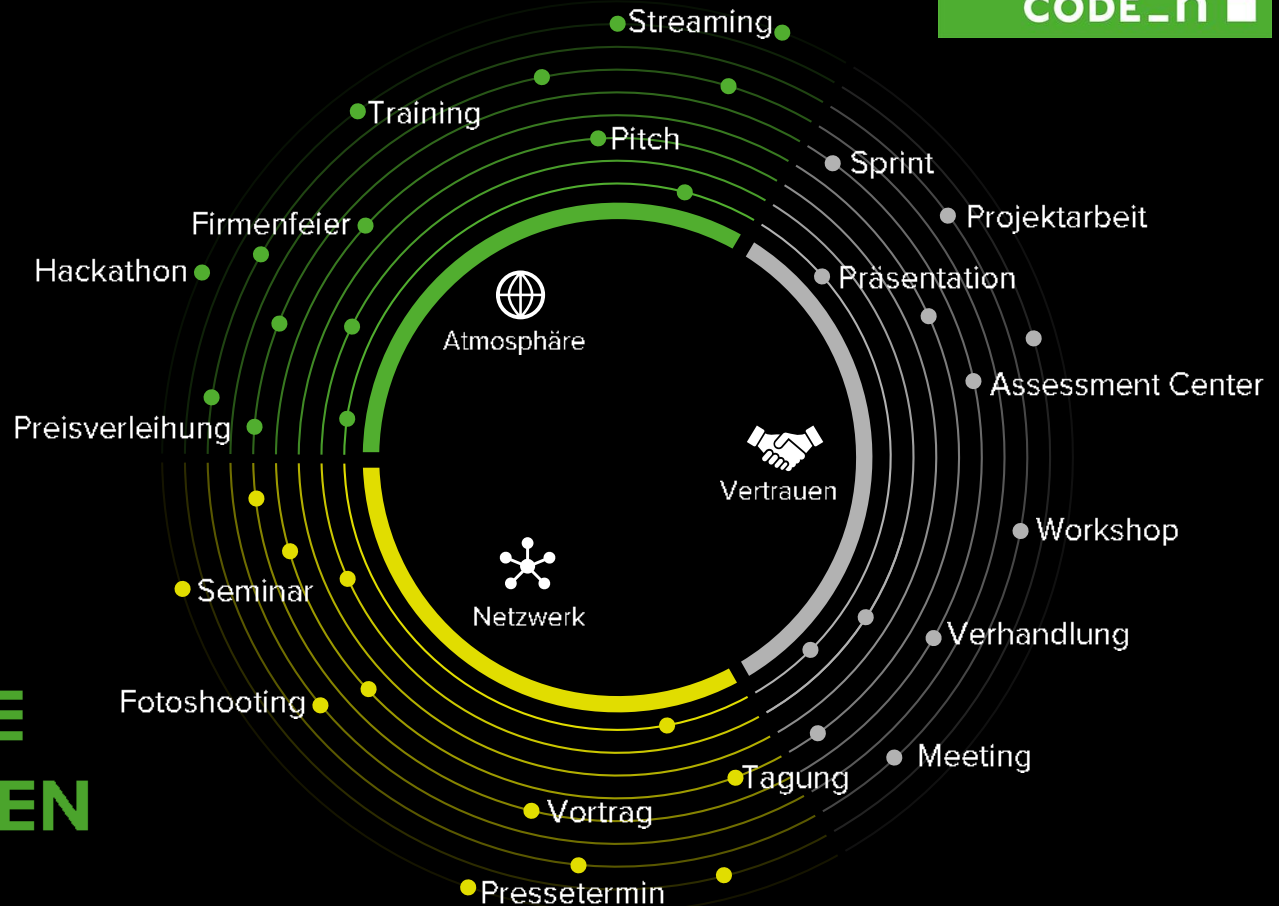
CODE_n

Streaming
Training
Pitch
Sprint
Projektarbeit
Firmenfeier
Hackathon
Präsentation
Atmosphäre
Assessment Center
Preisverleihung
Vertrauen
Workshop
Seminar
Netzwerk
Verhandlung
E
Fotoshooting
EN
Meeting
Tagung
Vortrag
Pressetermin